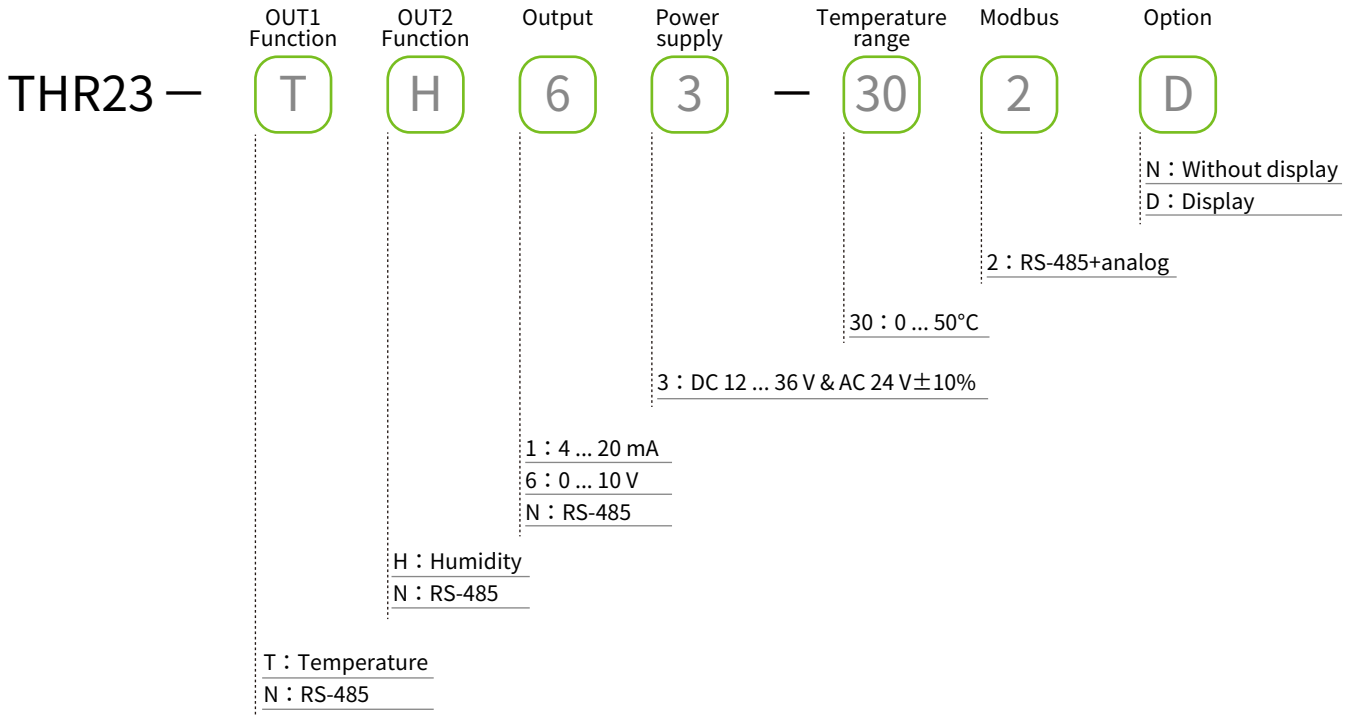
OUT1 Function

OUT2 Function

Output

Power supply

Temperature range

Modbus

Option

THR23 — T H 6 3 — 30 2 D

N：Without display
D：Display

2：RS-485+analog

30：0 ... 50°C

3：DC 12 ... 36 V & AC 24 V±10%

1：4 ... 20 mA
6：0 ... 10 V
N：RS-485

H：Humidity
N：RS-485

T：Temperature
N：RS-485